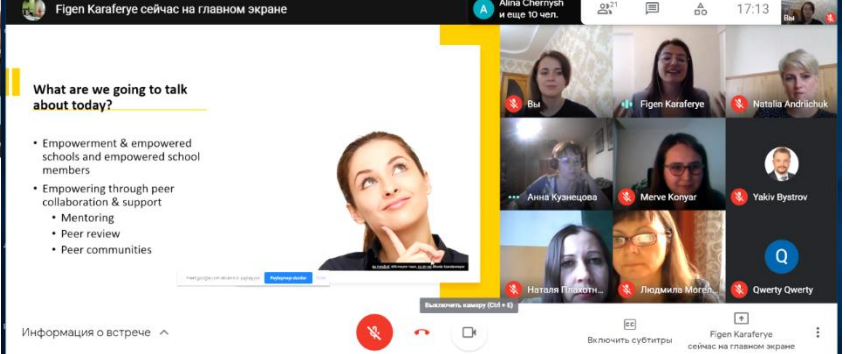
Figen Karaferye сейчас на главном экране

Alina Chernysh и еще 10 чел.

21

17:13

Вы

What are we going to talk about today?

• Empowerment & empowered schools and empowered school members
• Empowering through peer collaboration & support
 • Mentoring
 • Peer review
 • Peer communities

Вы

Figen Karaferye

Natalia Andriichuk

Анна Кузнецова

Merve Konyar

Yakiv Bystrov

Наталя Плахотн...

Людмила Могел...

Qwerty Qwerty

Q

Выключить камеру (Ctrl + E)

Информация о встрече

Включить субтитры

Figen Karaferye сейчас на главном экране